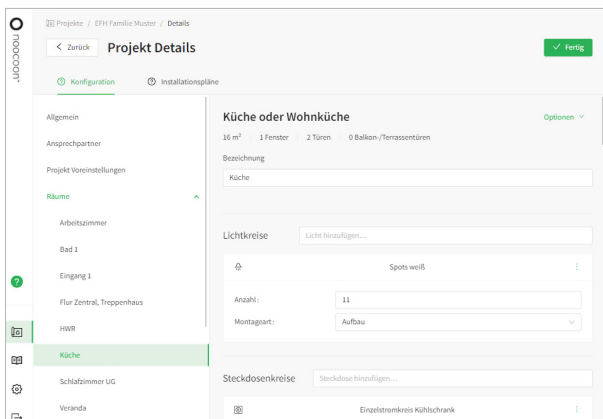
noocoon

Projekte / EFH Familie Muster / Details

< Zurück Projekt Details

✓ Fertig

Konfiguration

Installationspläne

Allgemein

Ansprechpartner

Projekt Voreinstellungen

Räume

Arbeitszimmer

Bad 1

Eingang 1

Flur Zentral, Treppenhaus

HWR

Küche

Schlafzimmer UG

Veranda

Küche oder Wohnküche

Optionen

16 m² 1 Fenster 2 Türen 0 Balkon-/Terrassentüren

Bezeichnung

Küche

Lichtkreise

Licht hinzufügen....

Spots weiß

Anzahl:

11

Montageart:

Aufbau

Steckdosenkreise

Steckdose hinzufügen....

Einzelstromkreis Kühlschrank